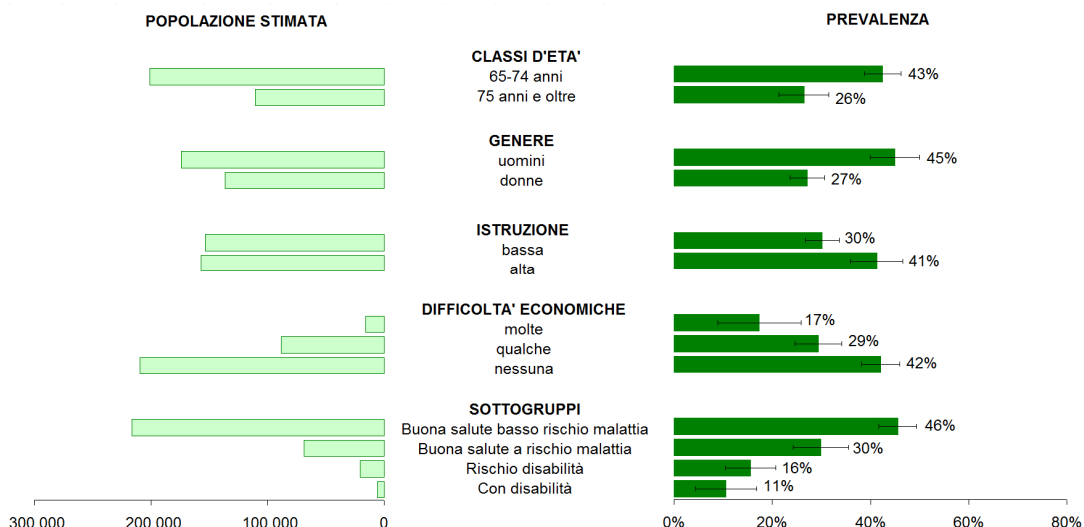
POPOLAZIONE STIMATA

PREVALENZA

CLASSI D'ETA'
65-74 anni
75 anni e oltre

43%
26%

GENERE
uomini
donne

45%
27%

ISTRUZIONE
bassa
alta

30%
41%

DIFFICOLTA' ECONOMICHE
molte
qualche
nessuna

17%
29%
42%

SOTTOGRUPPI
Buona salute basso rischio malattia
Buona salute a rischio malattia
Rischio disabilità
Con disabilità

46%
30%
16%
11%

300 000
200 000
100 000
0

0%
20%
40%
60%
80%